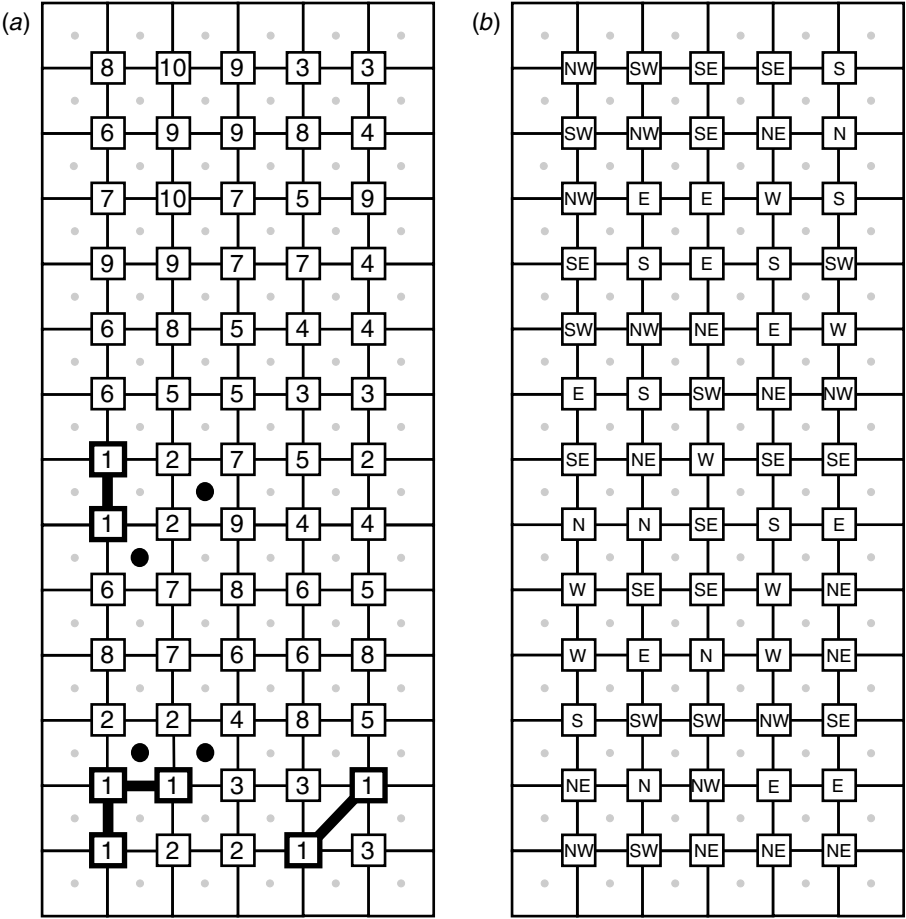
(a)

| 8 | 10 | 9 | 3 | 3 |
|---|---|---|---|---|
| 6 | 9 | 9 | 8 | 4 |
| 7 | 10 | 7 | 5 | 9 |
| 9 | 9 | 7 | 7 | 4 |
| 6 | 8 | 5 | 4 | 4 |
| 6 | 5 | 5 | 3 | 3 |
| 1 | 2 | 7 | 5 | 2 |
| 1 | 2 | 9 | 4 | 4 |
| 6 | 7 | 8 | 6 | 5 |
| 8 | 7 | 6 | 6 | 8 |
| 2 | 2 | 4 | 8 | 5 |
| 1 | 1 | 3 | 3 | 1 |
| 1 | 2 | 2 | 1 | 3 |

(b)

| NW | SW | SE | SE | S |
|---|---|---|---|---|
| SW | NW | SE | NE | N |
| NW | E | E | W | S |
| SE | S | E | S | SW |
| SW | NW | NE | E | W |
| E | S | SW | NE | NW |
| SE | NE | W | SE | SE |
| N | N | SE | S | E |
| W | SE | SE | W | NE |
| W | E | N | W | NE |
| S | SW | SW | NW | SE |
| NE | N | NW | E | E |
| NW | SW | NE | NE | NE |